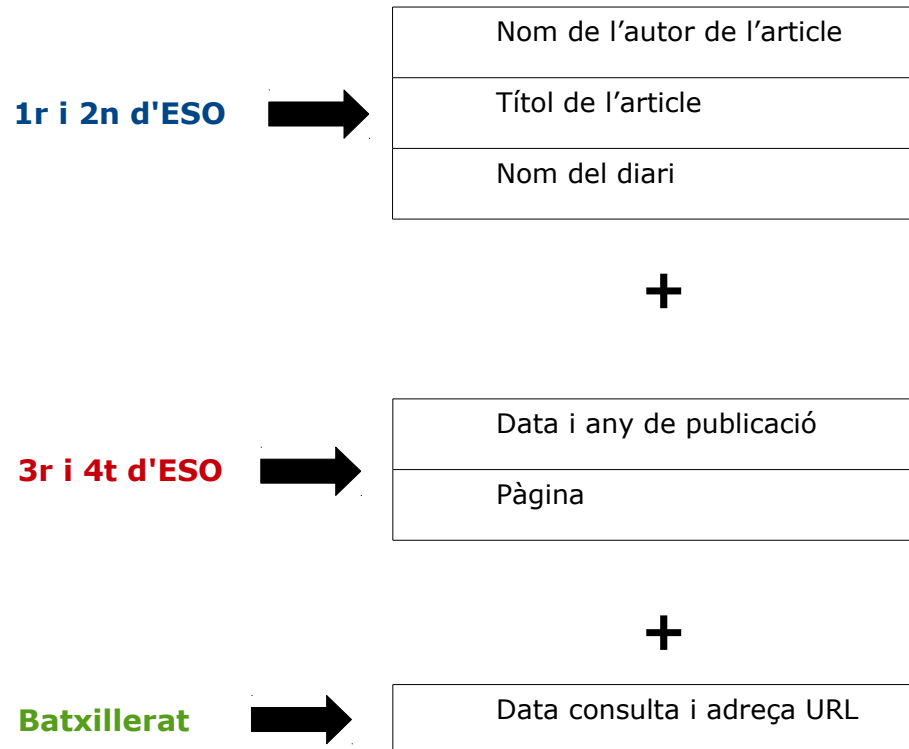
1r i 2n d'ESO

| Nom de l’autor de l’article |
|---|
| Títol de l’article |
| Nom del diari |

+

3r i 4t d'ESO

| Data i any de publicació |
|---|
| Pàgina |

+

Batxillerat

| Data consulta i adreça URL |
|---|